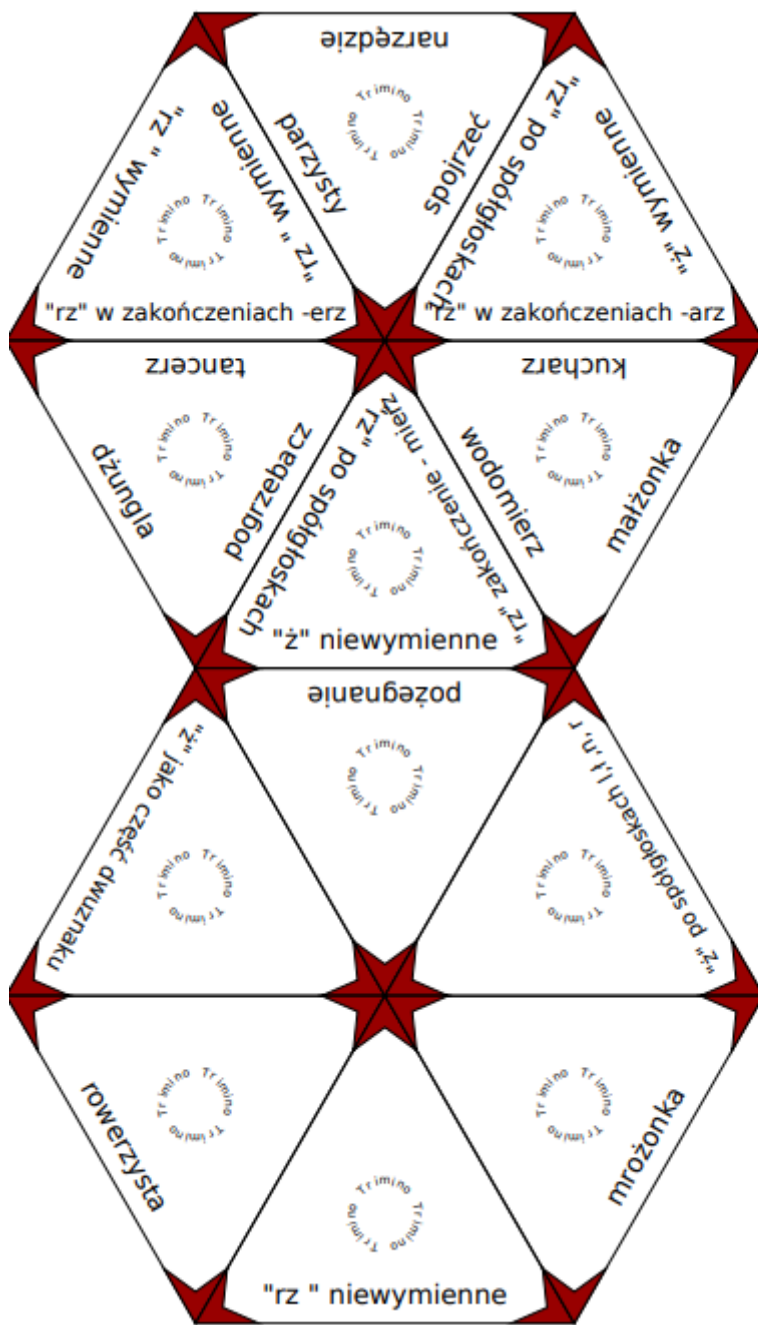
narzędzie

parzysty

spojrzeć

Trimino Trimino

"rz " wymienne

"rz " wymienne

Trimino Trimino

"rz" po spółgłoskach

"ż" wymienne

Trimino Trimino

"rz" w zakończeniach -erz

"rz" w zakończeniach -arz

tancerz

kucharz

dżungla

Trimino Trimino

pogrzebacz

"rz" po spółgłoskach

"rz" zakończenie - mierz

wodomierz

Trimino Trimino

małżonka

Trimino Trimino

"ż" niewymienne

pożegnanie

Trimino Trimino

"ż" jako część dwuznaku

Trimino Trimino

"ż" po spółgłoskach l, ł, n, r

Trimino Trimino

rowerzysta

Trimino Trimino

mrożonka

Trimino Trimino

Trimino Trimino

"rz " niewymienne